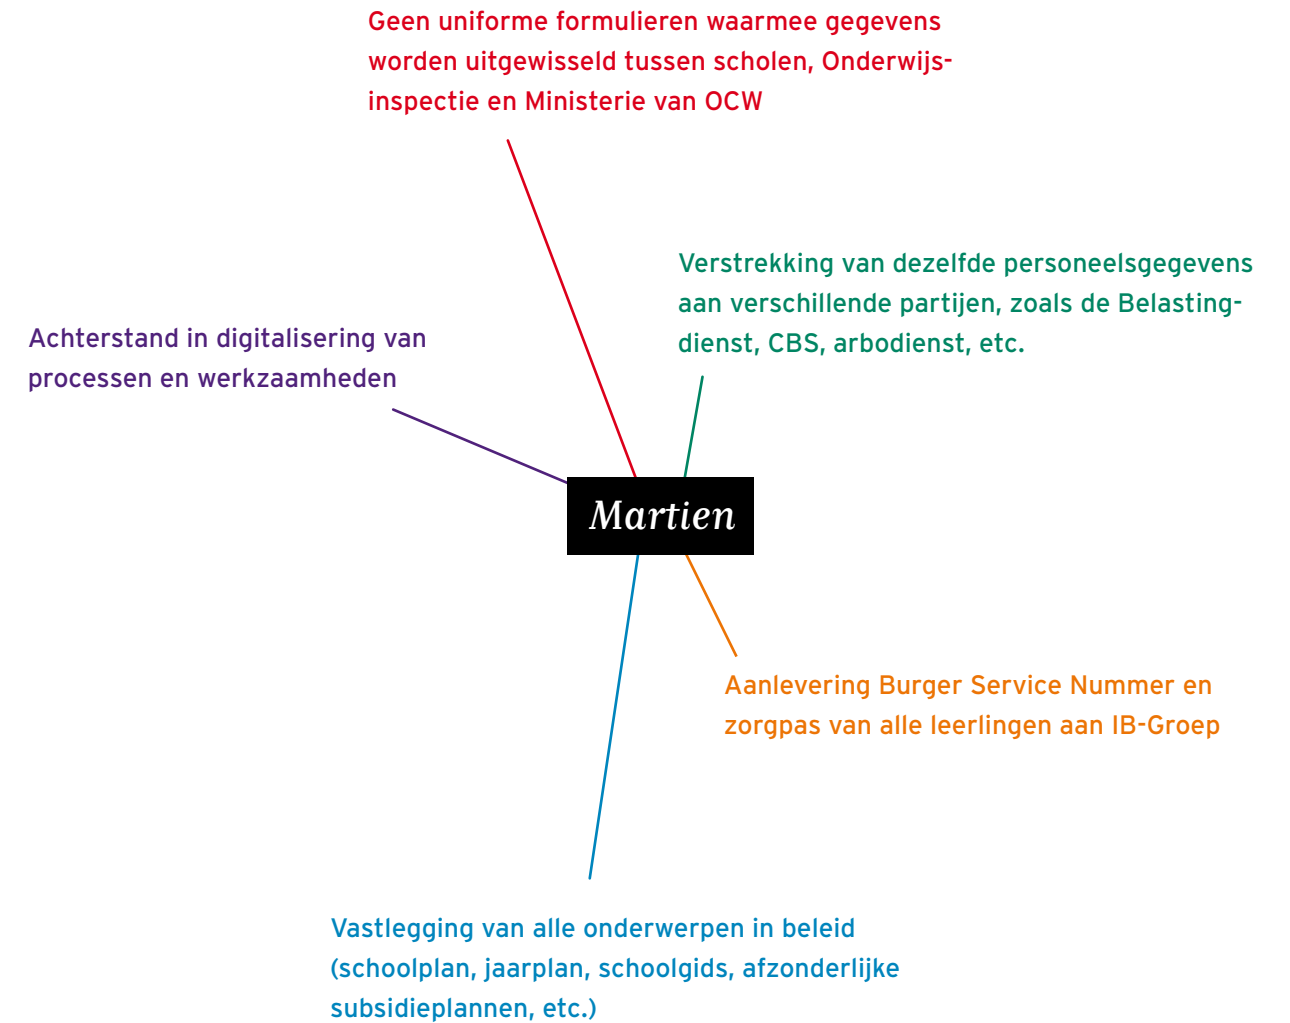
Geen uniforme formulieren waarmee gegevens worden uitgewisseld tussen scholen, Onderwijsinspectie en Ministerie van OCW

Verstrekking van dezelfde personeelsgegevens aan verschillende partijen, zoals de Belastingdienst, CBS, arbodienst, etc.

Achterstand in digitalisering van processen en werkzaamheden

Martien

Aanlevering Burger Service Nummer en zorgpas van alle leerlingen aan IB-Groep

Vastlegging van alle onderwerpen in beleid (schoolplan, jaarplan, schoolgids, afzonderlijke subsidieplannen, etc.)